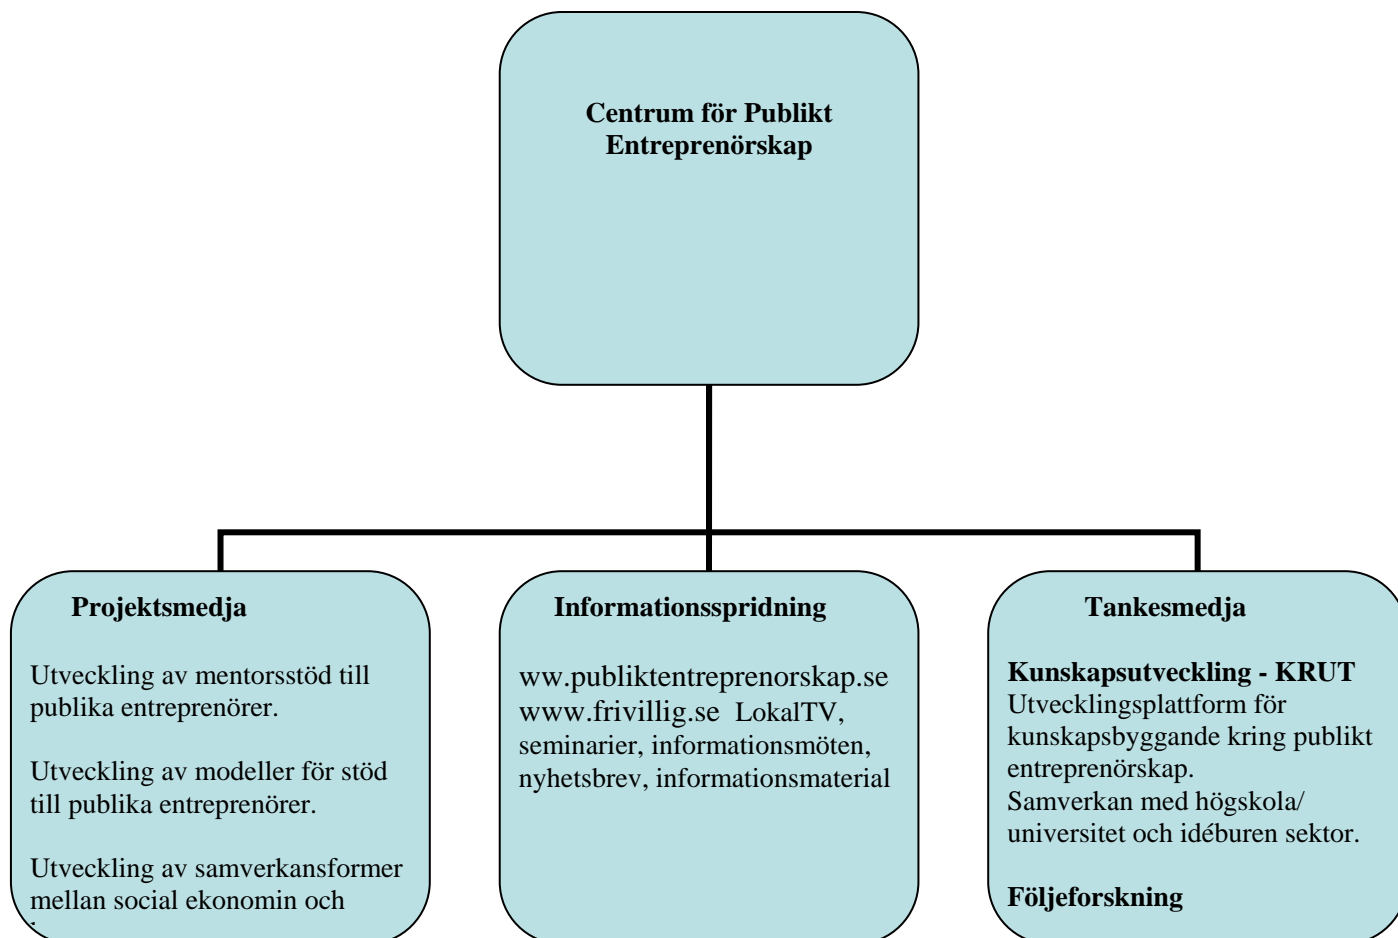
Centrum för Publikt Entreprenörskap

Projektsmedja

Utveckling av mentorsstöd till publika entreprenörer.

Utveckling av modeller för stöd till publika entreprenörer.

Utveckling av samverkansformer mellan social ekonomin och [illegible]

Informationsspridning

www.publiktentreprenorskap.se www.frivillig.se LokalTV, seminarier, informationsmöten, nyhetsbrev, informationsmaterial

Tankesmedja

Kunskapsutveckling - KRUT
Utvecklingsplattform för kunskapsbyggande kring publikt entreprenörskap.
Samverkan med högskola/ universitet och idéburen sektor.

Följeforskning